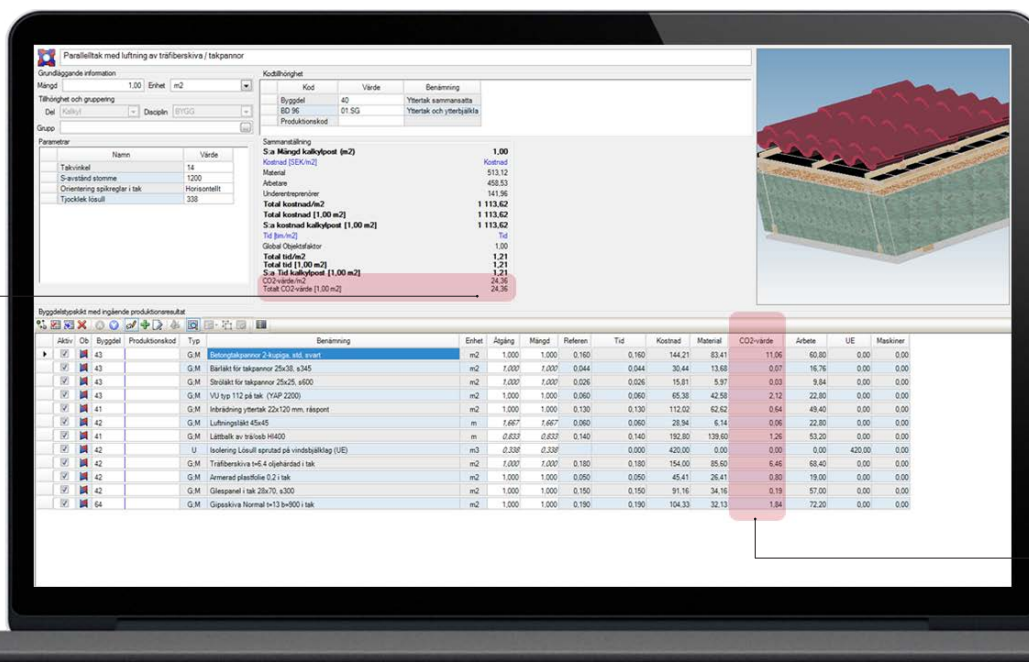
Parallelltak med luftning av träfiberskiva / takpannor

Grundläggande information
Mängd 1,00 Enhet m2
Tillhörighet och gruppering
Del Kalkyl Disciplin BYGG
Grupp

Kodtillhörighet
| Kod | Värde | Benämning |
|---|---|---|
| Byggdel | 40 | Yttertak sammansatta |
| BD 96 | 01.SG | Yttertak och ytterbjälklag |
| Produktionskod | | |

Parametrar
| Namn | Värde |
|---|---|
| Takvinkel | 14 |
| S-avstånd stomme | 1200 |
| Orientering spikreglar i tak | Horisontellt |
| Tjocklek lösull | 338 |

Sammanställning
S:a Mängd kalkylpost (m2) 1,00
Kostnad [SEK/m2] Kostnad
Material 513,12
Arbetare 458,53
Underentreprenörer 141,96
Total kostnad/m2 1 113,62
Total kostnad [1,00 m2] 1 113,62
S:a kostnad kalkylpost [1,00 m2] 1 113,62
Tid [tim/m2] Tid
Global Objektsfaktor 1,00
Total tid/m2 1,21
Total tid [1,00 m2] 1,21
S:a Tid kalkylpost [1,00 m2] 1,21
CO2-värde/m2 24,36
Totalt CO2-värde [1,00 m2] 24,36

Byggdelstypskikt med ingående produktionsresultat

| Aktiv | Ob | Byggdel | Produktionskod | Typ | Benämning | Enhet | Åtgång | Mängd | Referen | Tid | Kostnad | Material | CO2-värde | Arbete | UE | Maskiner |
|---|---|---|---|---|---|---|---|---|---|---|---|---|---|---|---|---|
| ☑ | | 43 | | G;M | Betongtakpannor 2-kupiga, std, svart | m2 | 1,000 | 1,000 | 0,160 | 0,160 | 144,21 | 83,41 | 11,06 | 60,80 | 0,00 | 0,00 |
| ☑ | | 43 | | G;M | Bärläkt för takpannor 25x38, s345 | m2 | 1,000 | 1,000 | 0,044 | 0,044 | 30,44 | 13,68 | 0,07 | 16,76 | 0,00 | 0,00 |
| ☑ | | 43 | | G;M | Ströläkt för takpannor 25x25, s600 | m2 | 1,000 | 1,000 | 0,026 | 0,026 | 15,81 | 5,97 | 0,03 | 9,84 | 0,00 | 0,00 |
| ☑ | | 43 | | G;M | VU typ 112 på tak (YAP 2200) | m2 | 1,000 | 1,000 | 0,060 | 0,060 | 65,38 | 42,58 | 2,12 | 22,80 | 0,00 | 0,00 |
| ☑ | | 41 | | G;M | Inbrädning yttertak 22x120 mm, råspont | m2 | 1,000 | 1,000 | 0,130 | 0,130 | 112,02 | 62,62 | 0,54 | 49,40 | 0,00 | 0,00 |
| ☑ | | 42 | | G;M | Luftningsläkt 45x45 | m | 1,667 | 1,667 | 0,060 | 0,060 | 28,94 | 6,14 | 0,06 | 22,80 | 0,00 | 0,00 |
| ☑ | | 41 | | G;M | Lättbalk av trä/osb HI400 | m | 0,833 | 0,833 | 0,140 | 0,140 | 192,80 | 139,60 | 1,26 | 53,20 | 0,00 | 0,00 |
| ☑ | | 42 | | U | Isolering Lösull sprutad på vindsbjälklag (UE) | m3 | 0,338 | 0,338 | | 0,000 | 420,00 | 0,00 | 0,00 | 0,00 | 420,00 | 0,00 |
| ☑ | | 42 | | G;M | Träfiberskiva t=6,4 oljehärdad i tak | m2 | 1,000 | 1,000 | 0,180 | 0,180 | 154,00 | 85,60 | 6,46 | 68,40 | 0,00 | 0,00 |
| ☑ | | 42 | | G;M | Armerad plastfolie 0,2 i tak | m2 | 1,000 | 1,000 | 0,050 | 0,050 | 45,41 | 26,41 | 0,80 | 19,00 | 0,00 | 0,00 |
| ☑ | | 42 | | G;M | Glespanel i tak 28x70, s300 | m2 | 1,000 | 1,000 | 0,150 | 0,150 | 91,16 | 34,16 | 0,19 | 57,00 | 0,00 | 0,00 |
| ☑ | | 64 | | G;M | Gipsskiva Normal t=13 b=900 i tak | m2 | 1,000 | 1,000 | 0,190 | 0,190 | 104,33 | 32,13 | 1,84 | 72,20 | 0,00 | 0,00 |